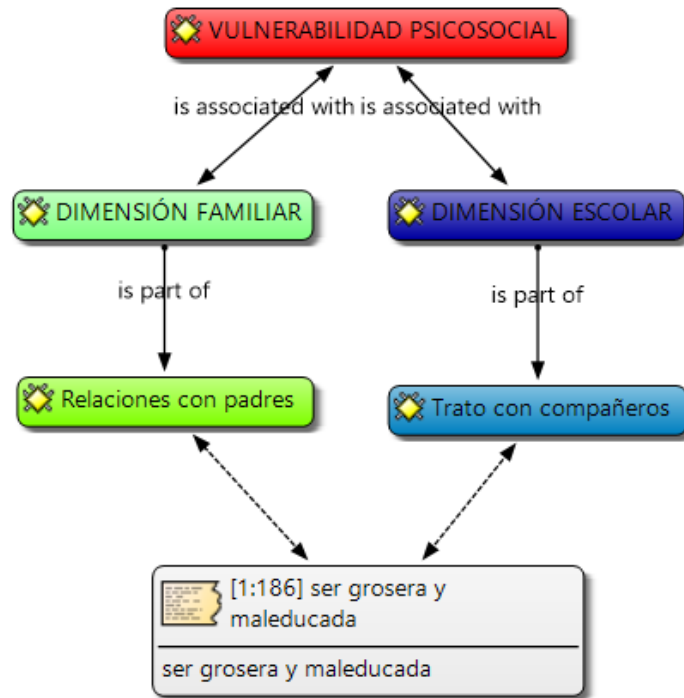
VULNERABILIDAD PSICOSOCIAL

is associated with is associated with

DIMENSIÓN FAMILIAR

DIMENSIÓN ESCOLAR

is part of

is part of

Relaciones con padres

Trato con compañeros

[1:186] ser grosera y maleducada

ser grosera y maleducada